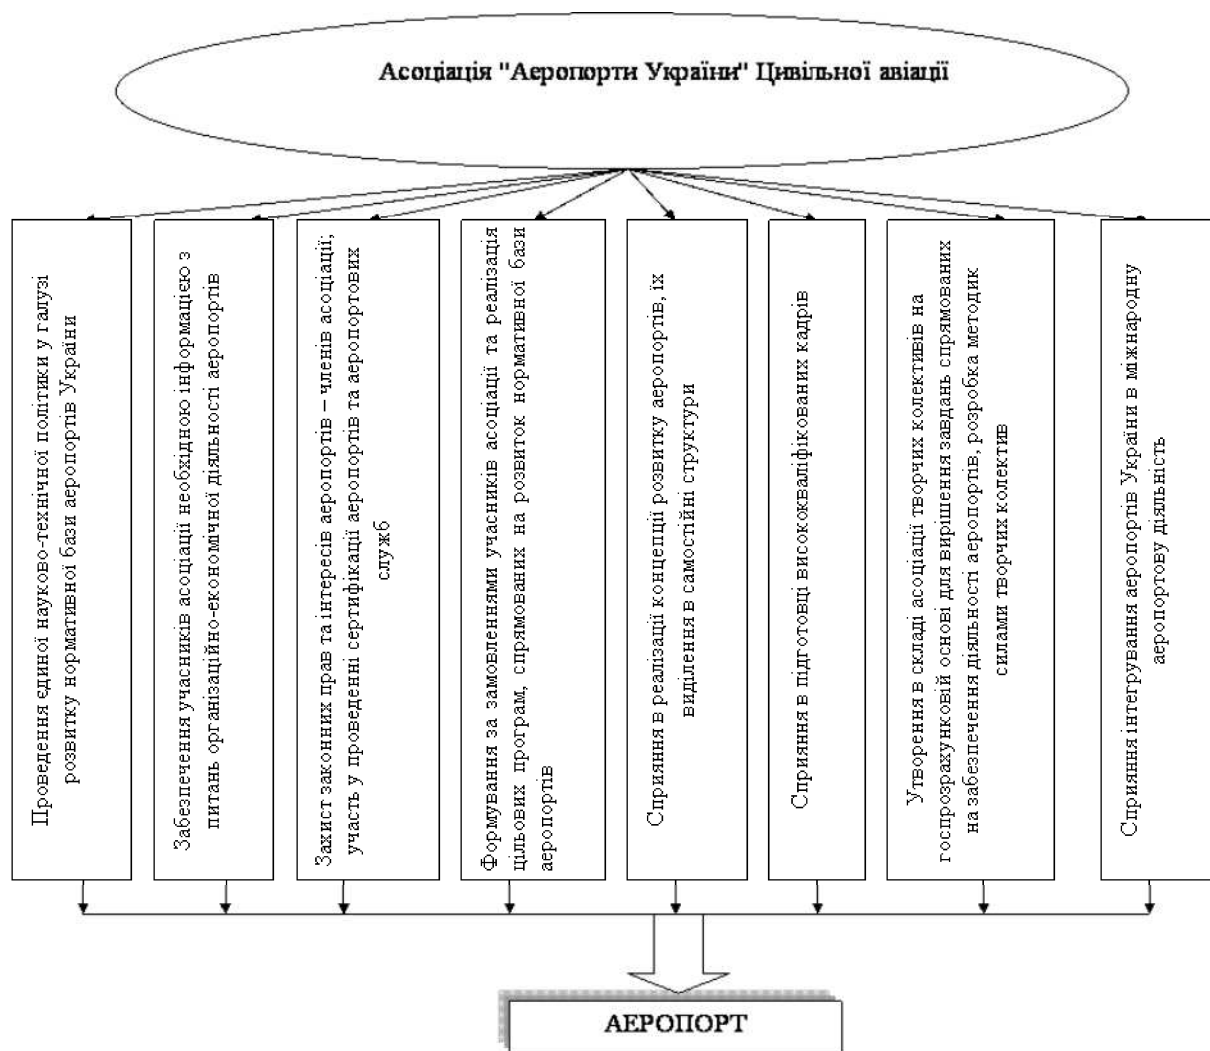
Асоціація "Аеропорти України" Цивільної авіації

Проведення єдиної науково-технічної політики у галузі розвитку нормативної бази аеропортів України

Забезпечення учасників асоціації необхідною інформацією з питань організаційно-економічної діяльності аеропортів

Захист законних прав та інтересів аеропортів – членів асоціації; участь у проведенні сертифікації аеропортів та аеропортових служб

Формування за замовленнями учасників асоціації та реалізація цільових програм, спрямованих на розвиток нормативної бази аеропортів

Сприяння в реалізації концепції розвитку аеропортів, їх виділення в самостійні структури

Сприяння в підготовці висококваліфікованих кадрів

Утворення в складі асоціації творчих колективів на госпрозрахунковій основі для вирішення завдань спрямованих на забезпечення діяльності аеропортів, розробка методик силами творчих колектив

Сприяння інтегрування аеропортів України в міжнародну аеропортову діяльність

АЕРОПОРТ